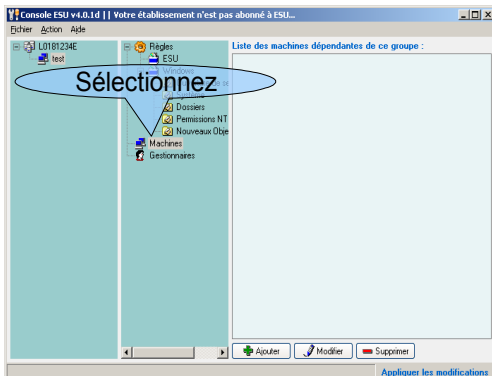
Console ESU v4.0.1d || Votre établissement n'est pas abonné à ESU...

Fichier Action Aide

L0181234E
test

Règles
ESU
Windows
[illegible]
Dossiers
Permissions NT
Nouveaux Obje
Machines
Gestionnaires

Sélectionnez

Liste des machines dépendantes de ce groupe :

Ajouter
Modifier
Supprimer

Appliquer les modifications